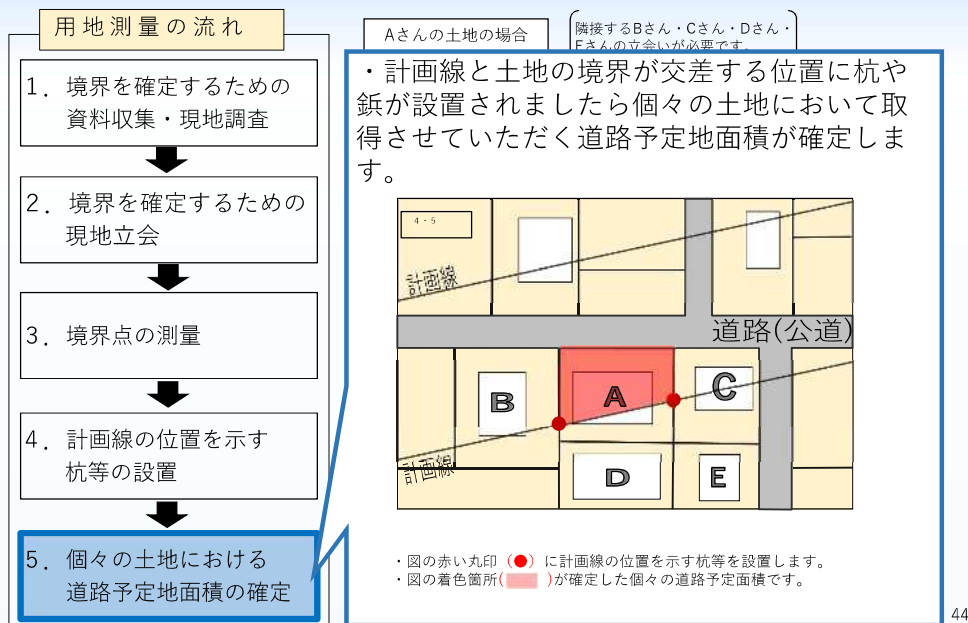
用地測量の流れ

1．境界を確定するための資料収集・現地調査

2．境界を確定するための現地立会

3．境界点の測量

4．計画線の位置を示す杭等の設置

5．個々の土地における道路予定地面積の確定

Aさんの土地の場合

隣接するBさん・Cさん・Dさん・Eさんの立会いが必要です。

・計画線と土地の境界が交差する位置に杭や鋲が設置されましたら個々の土地において取得させていただく道路予定地面積が確定します。

4・5

計画線

道路(公道)

B

A

C

計画線

D

E

・図の赤い丸印（●）に計画線の位置を示す杭等を設置します。
・図の着色箇所(　　)が確定した個々の道路予定面積です。

44